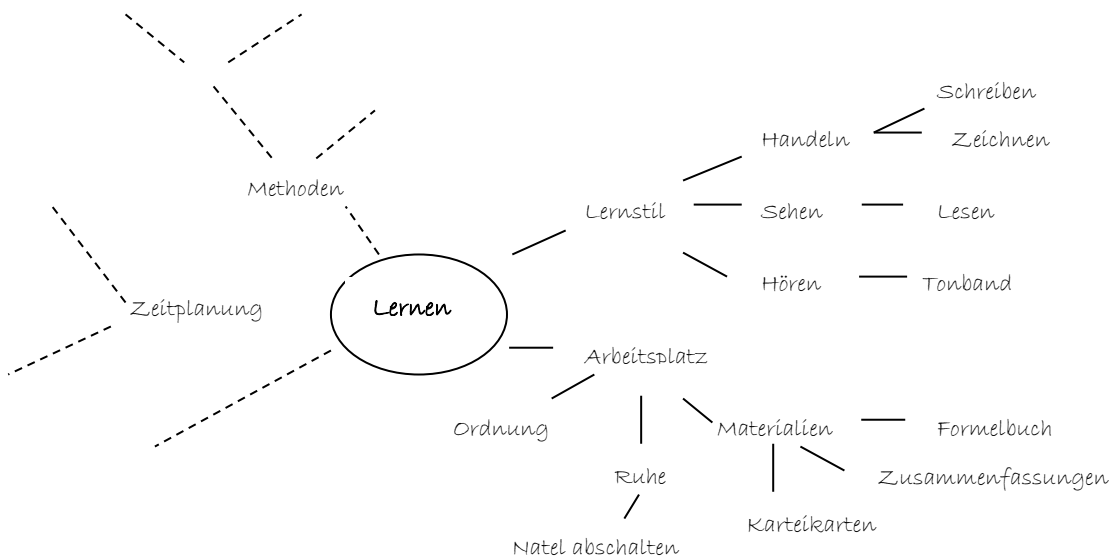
Lernen

Methoden

Zeitplanung

Lernstil

Handeln

Schreiben

Zeichnen

Sehen

Lesen

Hören

Tonband

Arbeitsplatz

Ordnung

Ruhe

Natel abschalten

Materialien

Formelbuch

Zusammenfassungen

Karteikarten